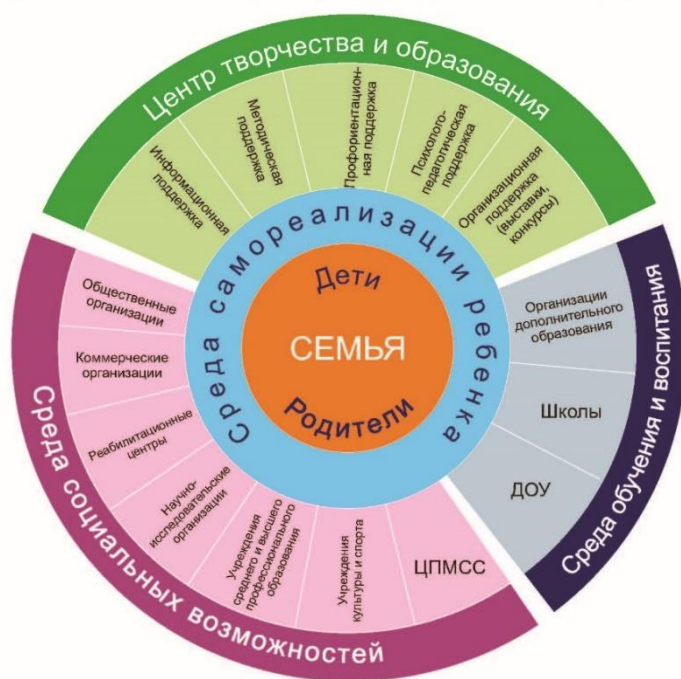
Центр творчества и образования

Информационная поддержка

Методическая поддержка

Профориентационная поддержка

Психолого-педагогическая поддержка

Организационная поддержка (выставки, конкурсы)

Среда самореализации ребенка

Дети

СЕМЬЯ

Родители

Среда обучения и воспитания

Организации дополнительного образования

Школы

ДОУ

Среда социальных возможностей

Общественные организации

Коммерческие организации

Реабилитационные центры

Научно-исследовательские организации

Учреждения среднего и высшего профессионального образования

Учреждения культуры и спорта

ЦПМСС